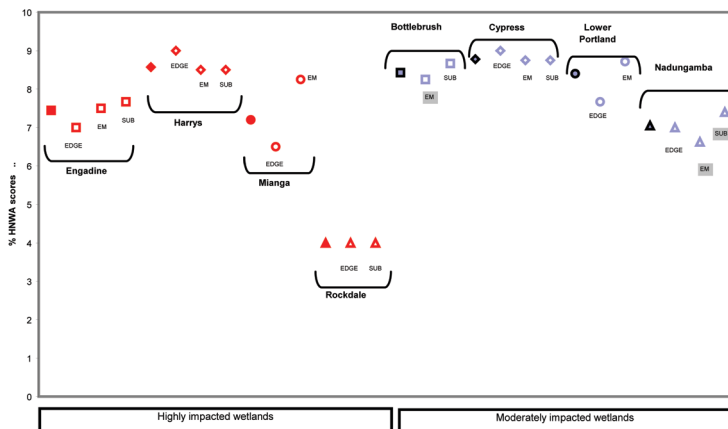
10
9
8
7
6
5
4
3
2
1
0

% HNWA scores

Engadine
EDGE
EM
SUB

Harrys
EDGE
EM
SUB

Mianga
EDGE
EM

Rockdale
EDGE
SUB

Bottlebrush
EM
SUB

Cypress
EDGE
EM
SUB

Lower Portland
EDGE
EM

Nadungamba
EDGE
EM
SUB

Highly impacted wetlands
Moderately impacted wetlands